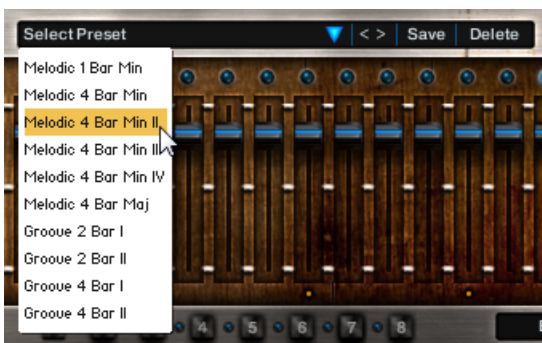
Select Preset

< >

Save

Delete

Melodic 1 Bar Min

Melodic 4 Bar Min

Melodic 4 Bar Min II

Melodic 4 Bar Min III

Melodic 4 Bar Min IV

Melodic 4 Bar Maj

Groove 2 Bar I

Groove 2 Bar II

Groove 4 Bar I

Groove 4 Bar II

4

5

6

7

8